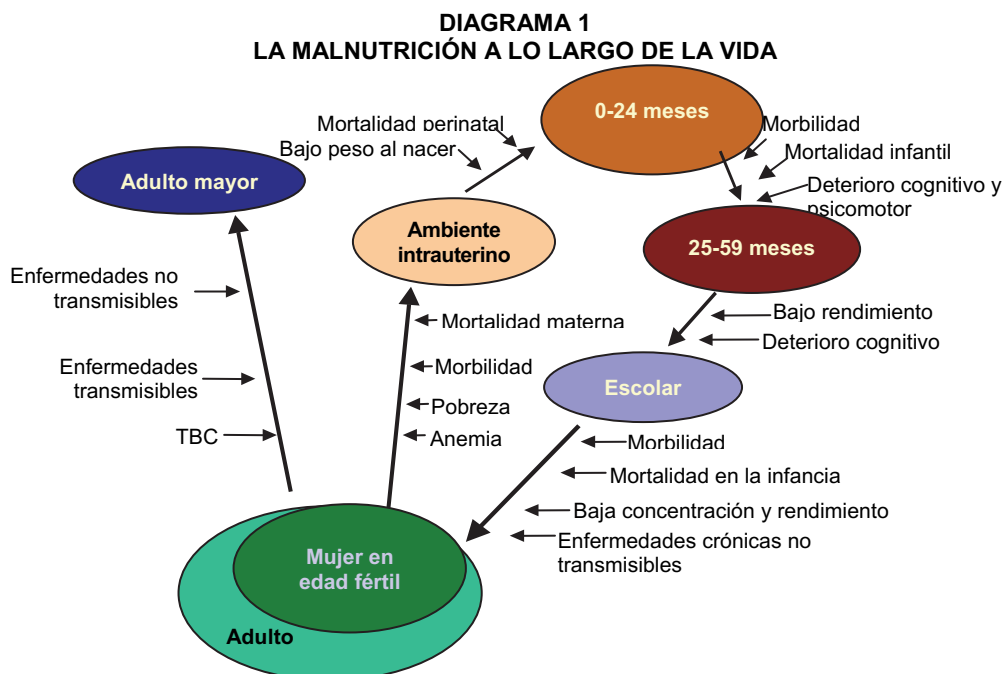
DIAGRAMA 1
LA MALNUTRICIÓN A LO LARGO DE LA VIDA

0-24 meses

Mortalidad perinatal

Bajo peso al nacer

Morbilidad

Mortalidad infantil

Deterioro cognitivo y psicomotor

Adulto mayor

Ambiente intrauterino

25-59 meses

Enfermedades no transmisibles

Bajo rendimiento

Mortalidad materna

Deterioro cognitivo

Enfermedades transmisibles

Morbilidad

Escolar

Pobreza

TBC

Anemia

Morbilidad

Mortalidad en la infancia

Baja concentración y rendimiento

Enfermedades crónicas no transmisibles

Mujer en edad fértil

Adulto